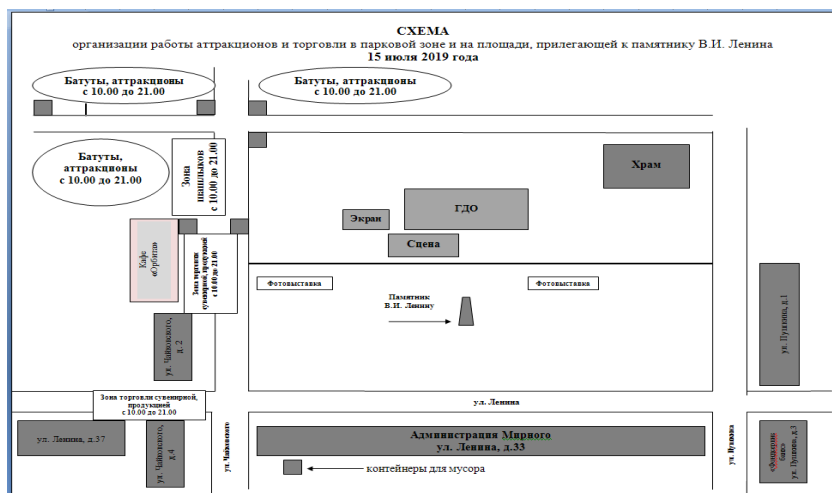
СХЕМА
организации работы аттракционов и торговли в парковой зоне и на площади, прилегающей к памятнику В.И. Ленина
15 июля 2019 года

Батуты, аттракционы
с 10.00 до 21.00

Батуты, аттракционы
с 10.00 до 21.00

Батуты, аттракционы
с 10.00 до 21.00

Зона шашлыков
с 10.00 до 21.00

Храм

Экран

ГДО

Сцена

Кафе «Кубелло»

Зона торговли сувенирной, продукцией
с 10.00 до 21.00

Фотовыставка

Фотовыставка

Памятник
В.И. Ленину

ул. Пушкина, д.1

ул. Чайковского, д. 2

Зона торговли сувенирной, продукцией
с 10.00 до 21.00

ул. Ленина

ул. Ленина, д.37

ул. Чайковского, д.4

ул. Чайковского

Администрация Мирного
ул. Ленина, д.33

контейнеры для мусора

ул. Пушкина

«Фамилия бар»
ул. Пушкина, д.3